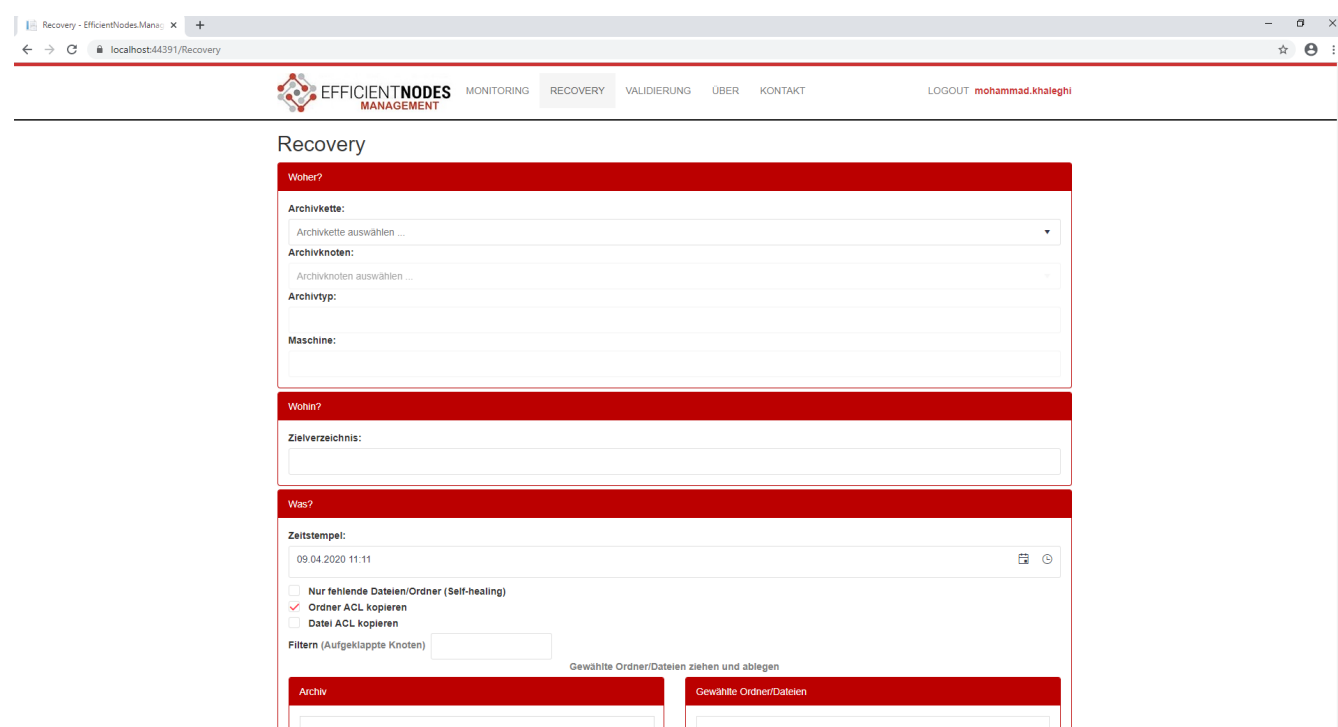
Recovery - EfficientNodes.Manag ×
+
localhost:44391/Recovery

EFFICIENTNODES MANAGEMENT
MONITORING
RECOVERY
VALIDIERUNG
ÜBER
KONTAKT
LOGOUT mohammad.khaleghi

Recovery

Woher?

Archivkette:
Archivkette auswählen ...
Archivknoten:
Archivknoten auswählen ...
Archivtyp:
Maschine:

Wohin?

Zielverzeichnis:

Was?

Zeitstempel:
09.04.2020 11:11

Nur fehlende Dateien/Ordner (Self-healing)
Ordner ACL kopieren
Datei ACL kopieren
Filtern (Aufgeklappte Knoten)

Gewählte Ordner/Dateien ziehen und ablegen

Archiv

Gewählte Ordner/Dateien